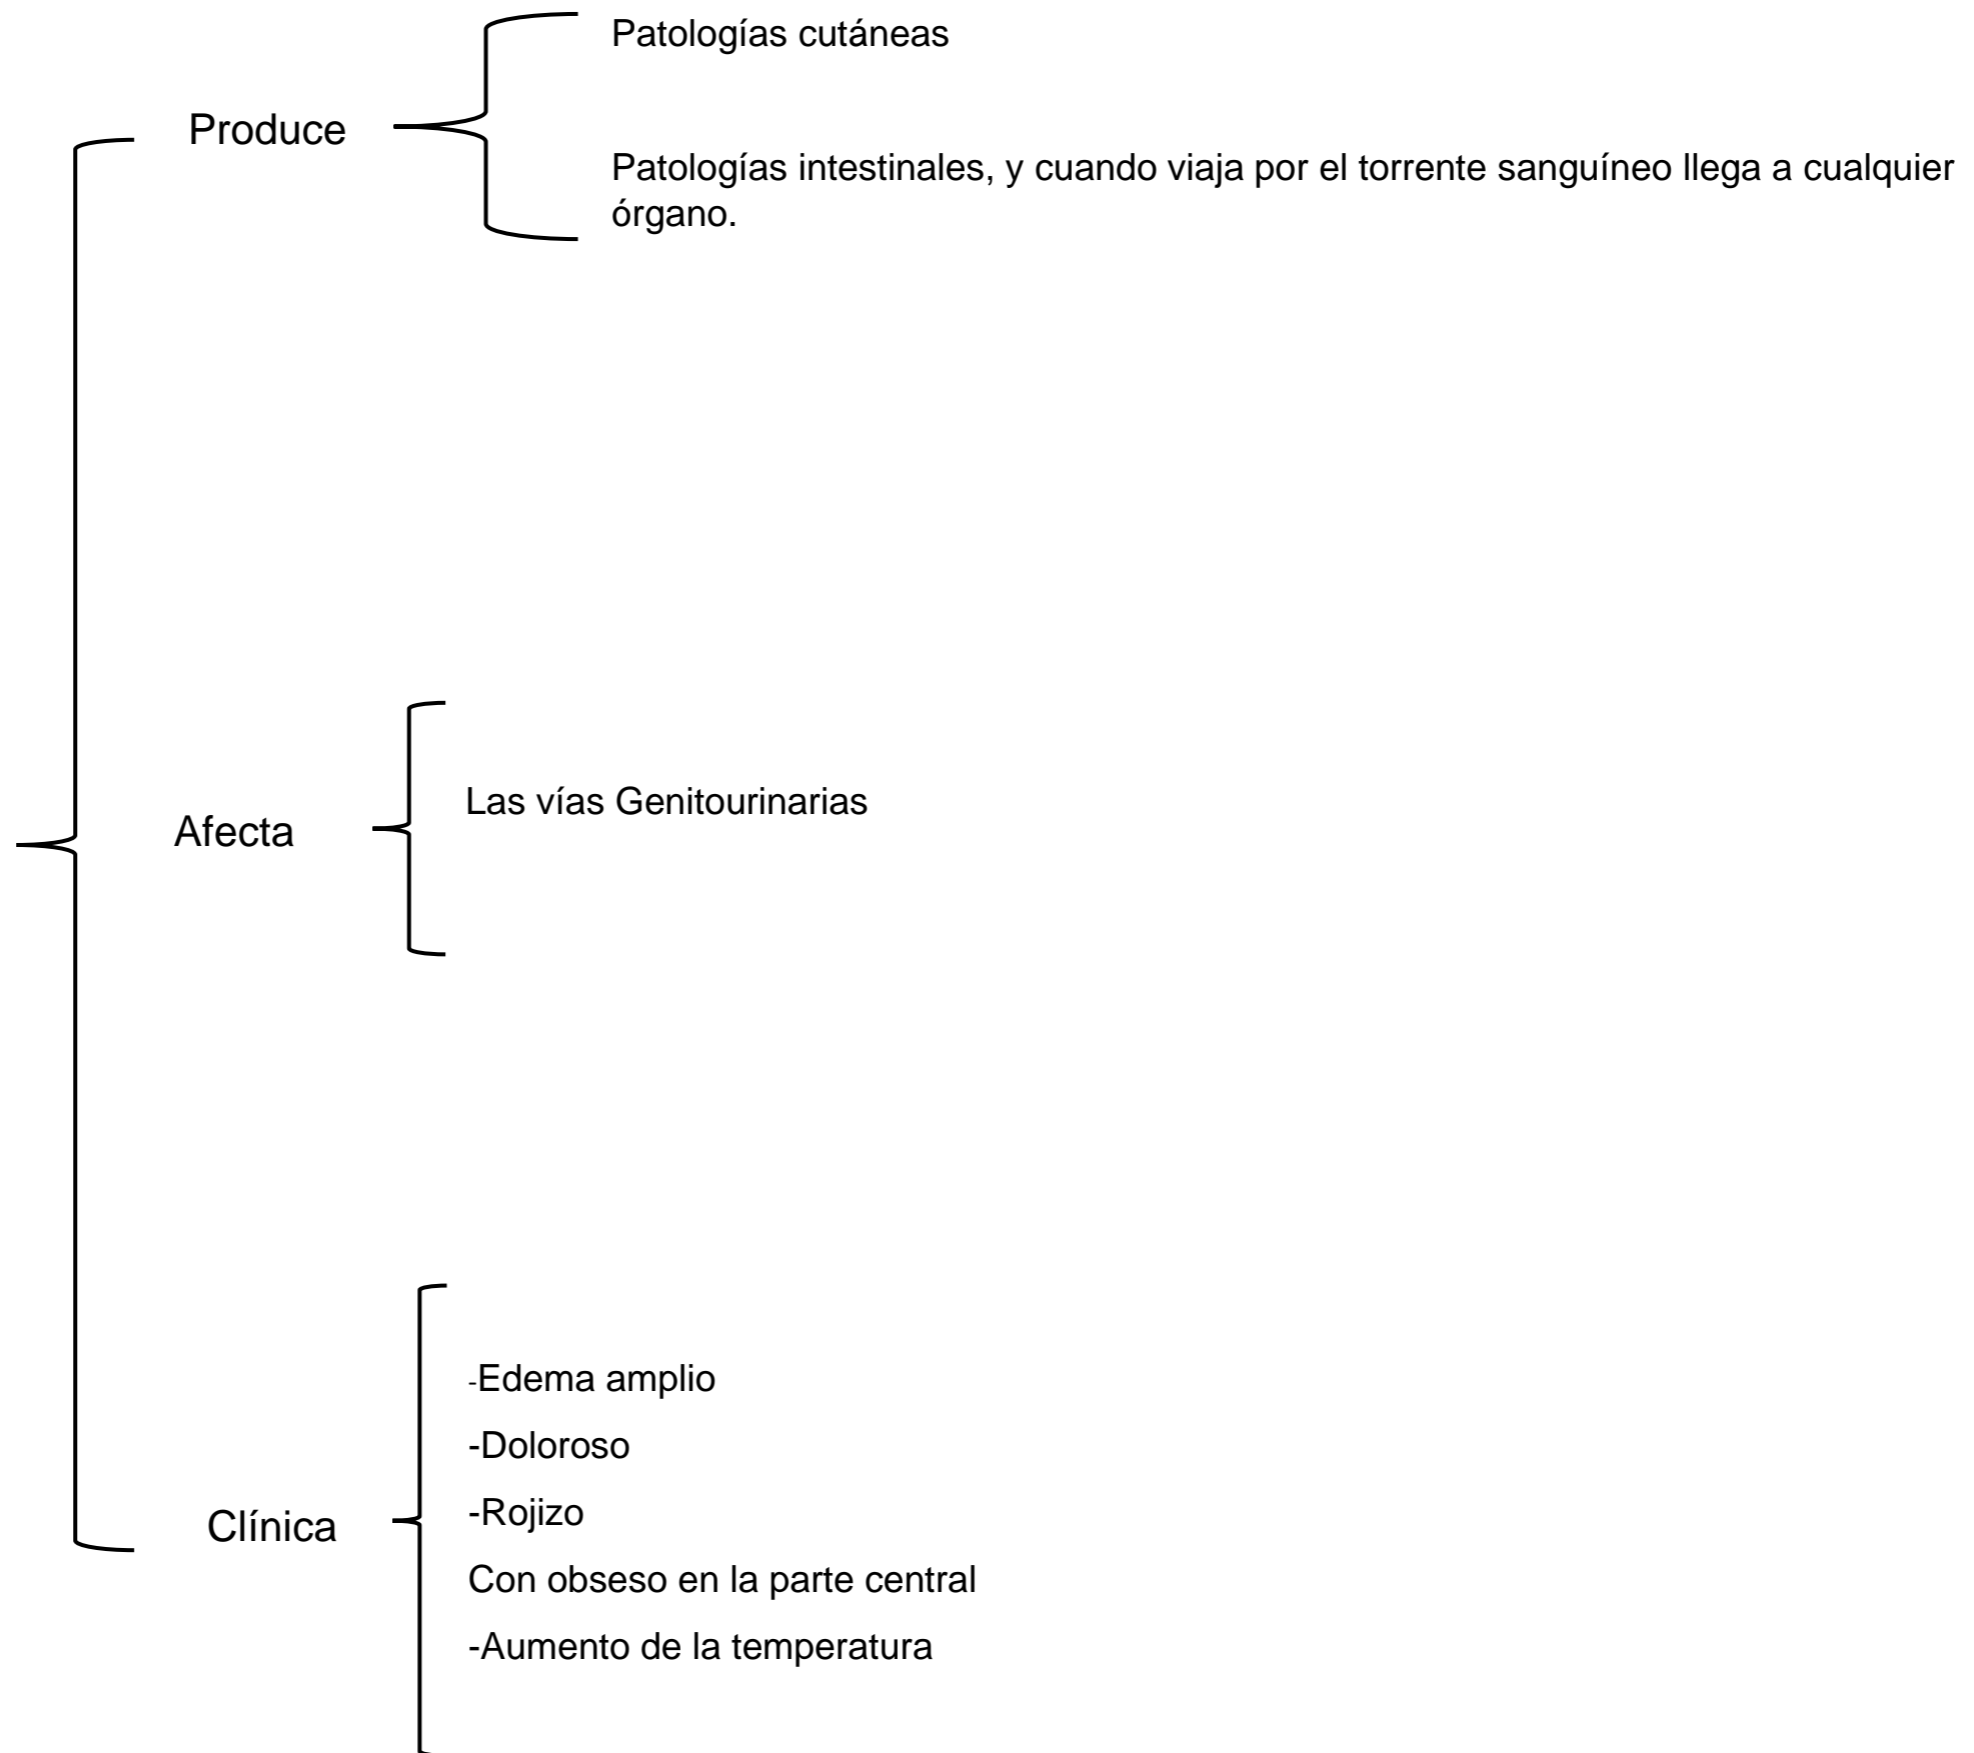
Produce

Patologías cutáneas

Patologías intestinales, y cuando viaja por el torrente sanguíneo llega a cualquier órgano.

Afecta

Las vías Genitourinarias

Clínica

-Edema amplio

-Doloroso

-Rojizo

Con obseso en la parte central

-Aumento de la temperatura